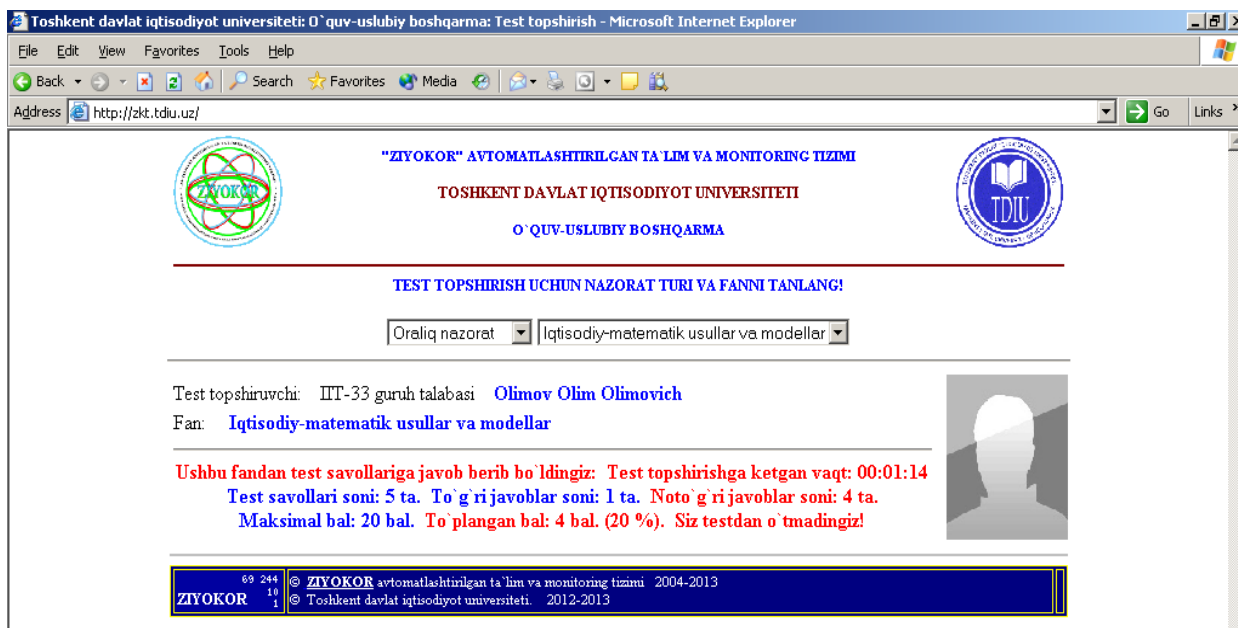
Toshkent davlat iqtisodiyot universiteti: O`quv-uslubiy boshqarma: Test topshirish - Microsoft Internet Explorer

File Edit View Favorites Tools Help

Back Search Favorites Media

Address http://zkt.tdiu.uz/ Go Links

ZIYOKOR

"ZIYOKOR" AVTOMATLASHTIRILGAN TA`LIM VA MONITORING TIZIMI

TOSHKENT DAVLAT IQTISODIYOT UNIVERSITETI

O`QUV-USLUBIY BOSHQARMA

TDIU

TEST TOPSHIRISH UCHUN NAZORAT TURI VA FANNI TANLANG!

Oraliq nazorat | Iqtisodiy-matematik usullar va modellar

Test topshiruvchi: IIT-33 guruh talabasi Olimov Olim Olimovich

Fan: Iqtisodiy-matematik usullar va modellar

Ushbu fandan test savollariga javob berib bo`ldingiz: Test topshirishga ketgan vaqt: 00:01:14
Test savollari soni: 5 ta. To`g`ri javoblar soni: 1 ta. Noto`g`ri javoblar soni: 4 ta.
Maksimal bal: 20 bal. To`plangan bal: 4 bal. (20 %). Siz testdan o`tmadingiz!

69 244 10 1 ZIYOKOR

© ZIYOKOR avtomatlashtirilgan ta`lim va monitoring tizimi 2004-2013
© Toshkent davlat iqtisodiyot universiteti. 2012-2013